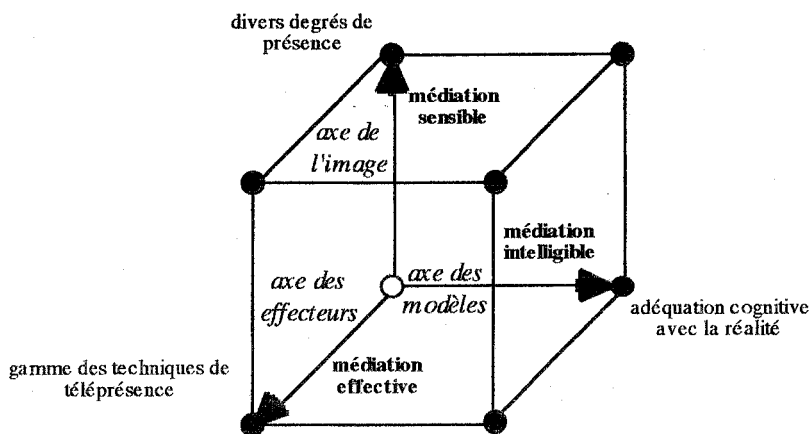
divers degrés de présence

médiation sensible

axe de l'image

médiation intelligible

axe des effecteurs

axe des modèles

adéquation cognitive avec la réalité

gamme des techniques de téléprésence

médiation effective